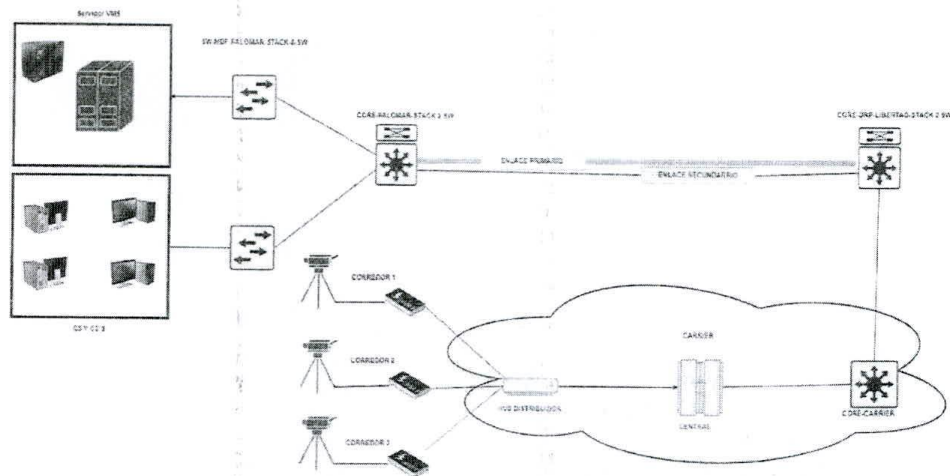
Servidor VMS

SW-MDF-PALOMAR-STACK 4 SW

CORE-PALOMAR-STACK 3 SW

CORE-DRP-LIBERTAD-STACK 2 SW

ENLACE PRIMARIO

ENLACE SECUNDARIO

CSY C2 3

CORREDOR 1

CORREDOR 2

CORREDOR 3

CARRIER

SW DISTRIBUCION

CENTRAL

CORE-CARRIER